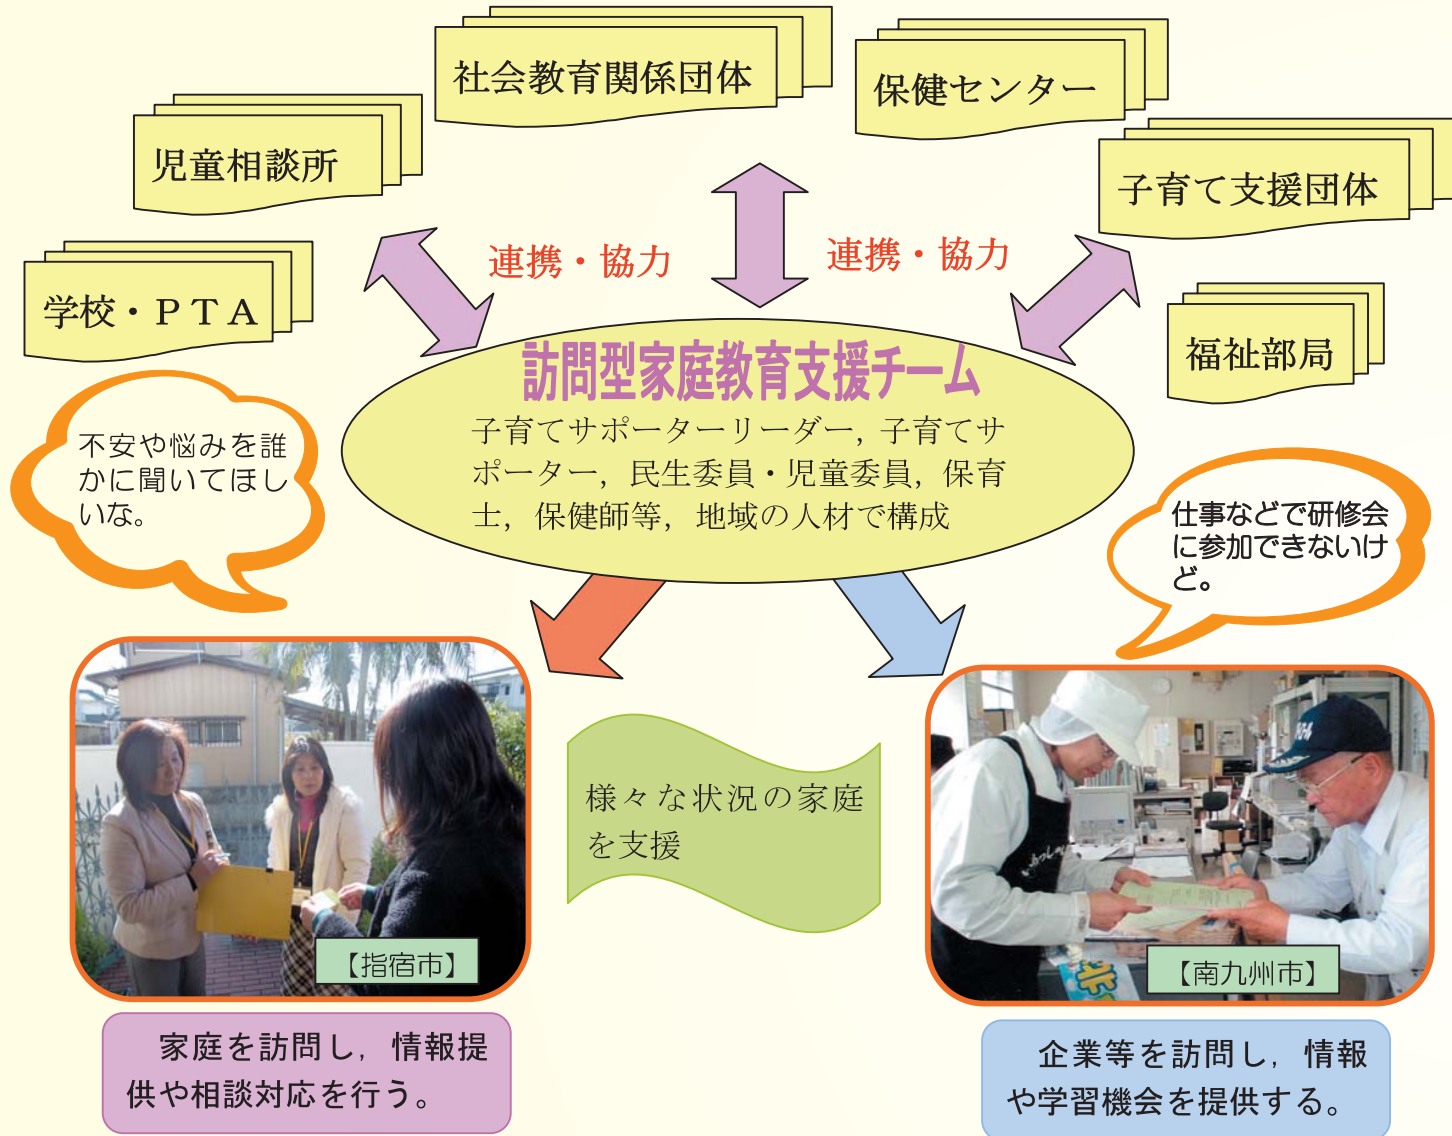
社会教育関係団体

保健センター

児童相談所

子育て支援団体

学校・ＰＴＡ

福祉部局

連携・協力

連携・協力

訪問型家庭教育支援チーム

子育てサポーターリーダー，子育てサポーター，民生委員・児童委員，保育士，保健師等，地域の人材で構成

不安や悩みを誰かに聞いてほしいな。

仕事などで研修会に参加できないけど。

様々な状況の家庭を支援

【指宿市】

【南九州市】

家庭を訪問し，情報提供や相談対応を行う。

企業等を訪問し，情報や学習機会を提供する。